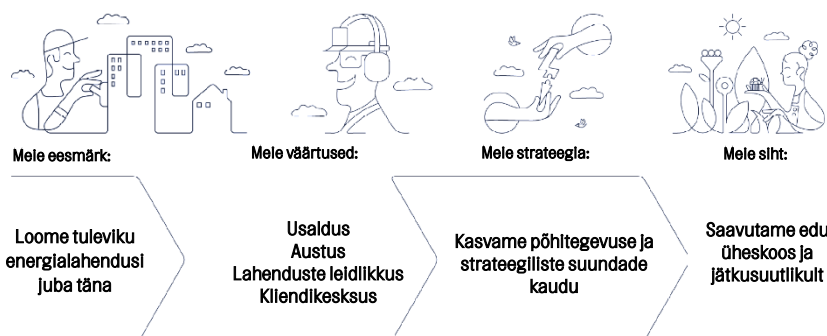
Meie eesmärk:

Loome tuleviku energialahendusi juba täna

Meie väärtused:

Usaldus
Austus
Lahenduste leidlikkus
Kliendikesksus

Meie strateegia:

Kasvame põhitegevuse ja strateegiliste suundade kaudu

Meie siht:

Saavutame edu üheskoos ja jätkusuutlikult